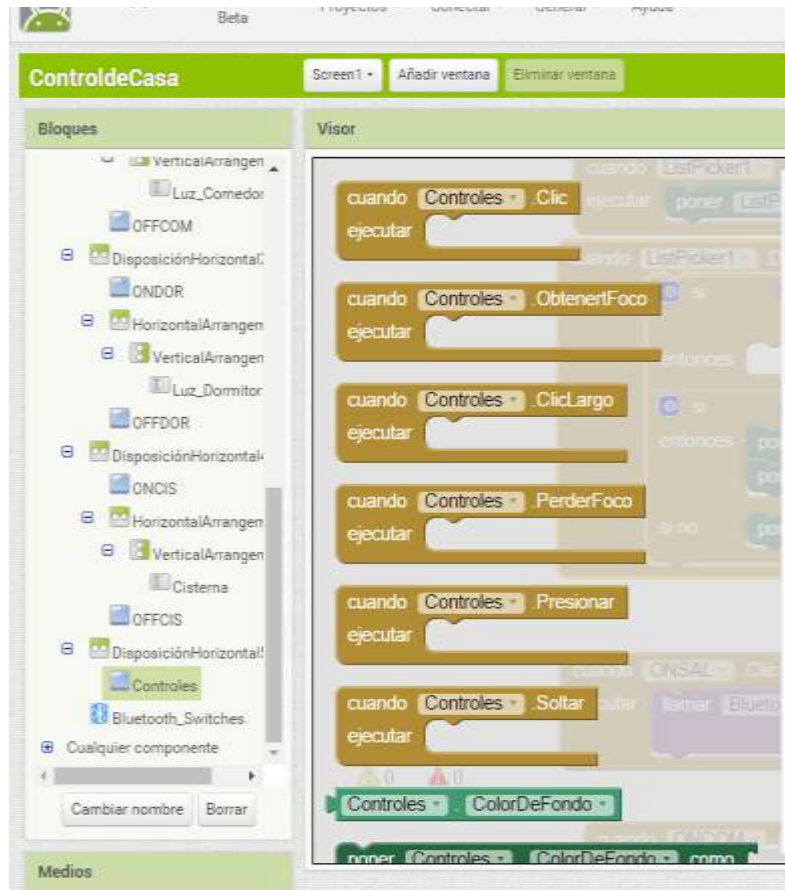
Beta
Proyectos Conectar General Ayuda

ControldeCasa
Screen1 ▾ Añadir ventana Eliminar ventana

Bloques
VerticalArrangen
Luz_Comedo
OFFCOM
DisposiciónHorizontal
ONDOR
HorizontalArrangen
VerticalArrangen
Luz_Dormitor
OFFDOR
DisposiciónHorizontal
ONCIS
HorizontalArrangen
VerticalArrangen
Cisterna
OFFCIS
DisposiciónHorizontal
Controles
Bluetooth_Switches
Cualquier componente
Cambiar nombre Borrar

Medios

Visor
cuando Controles ▾ .Clic
ejecutar
cuando Controles ▾ .ObtenertFoco
ejecutar
cuando Controles ▾ .ClicLargo
ejecutar
cuando Controles ▾ .PerderFoco
ejecutar
cuando Controles ▾ .Presionar
ejecutar
cuando Controles ▾ .Soltar
ejecutar
⚠0 ⚠0
Controles ▾ . ColorDeFondo ▾
poner Controles ▾ . ColorDeFondo ▾ como

cuando ListPicker1
ejecutar poner ListP
cuando ListPicker1
si
entonces
si
entonces
si no
cuando ONSAL Clic
llamar Blueto
cuando ONCOM